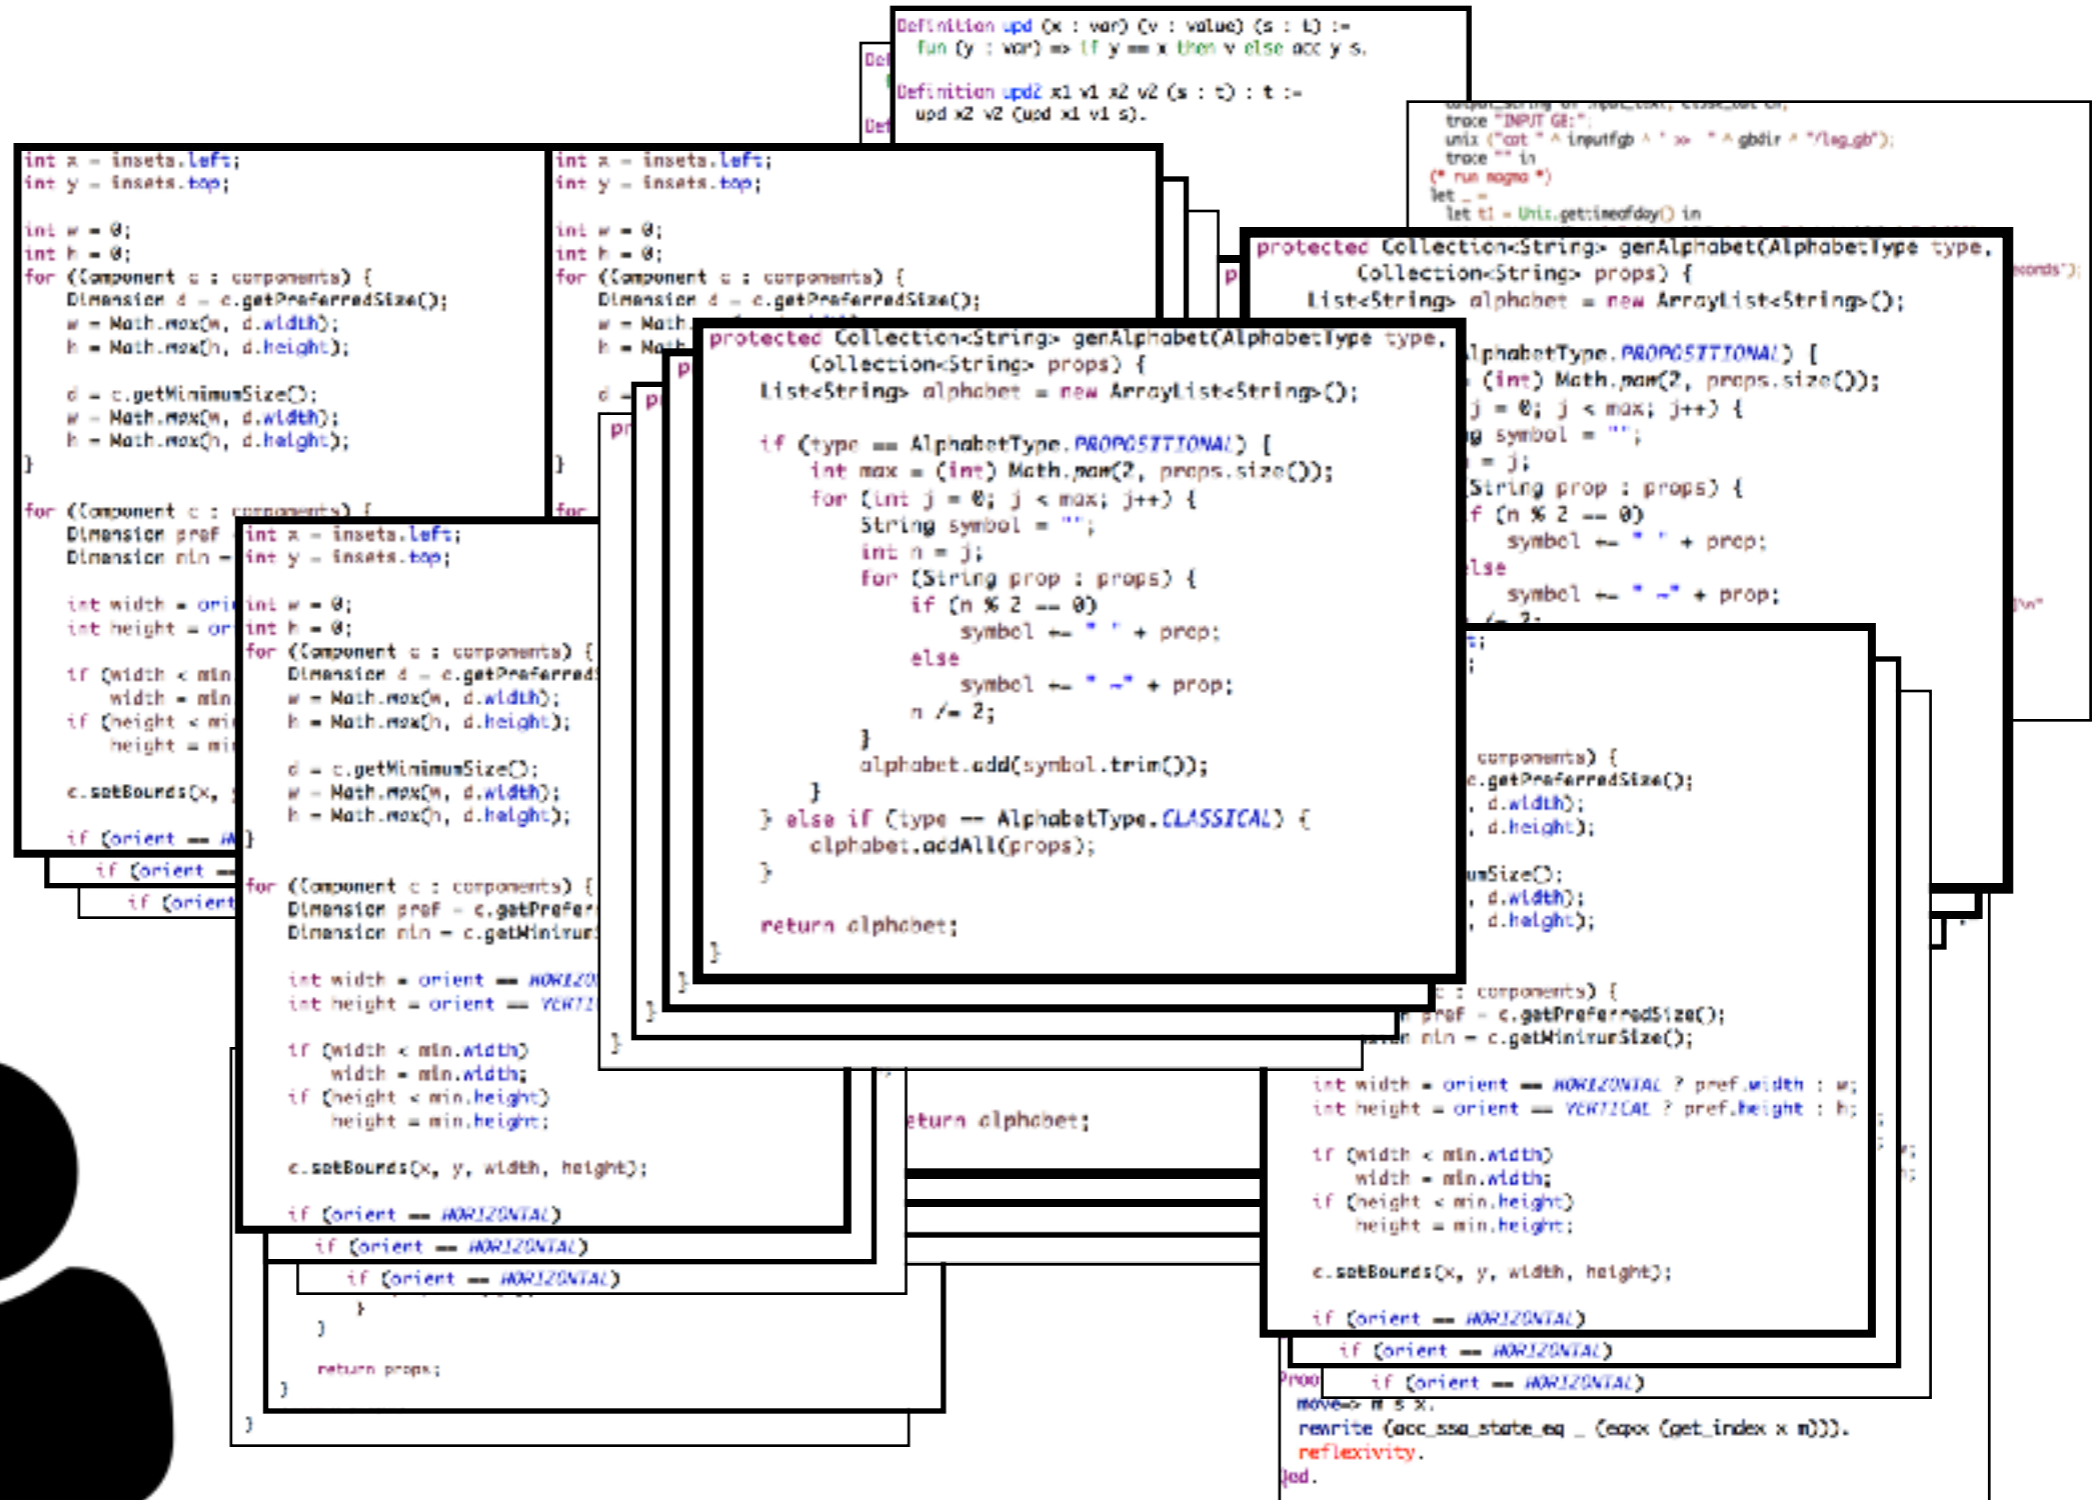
Definition upd (x : var) (v : value) (s : t) :=
fun (y : var) => if y == x then v else acc y s.

Definition upd2 x1 v1 x2 v2 (s : t) : t :=
upd x2 v2 (upd x1 v1 s).

trace "INPUT GB:";
unix ("cat " ^ inputfgb ^ " >> " ^ gbdir ^ "/log.gb");
trace "" in
(* run magma *)
let _ =
let t1 = Unix.gettimeofday() in

int x = insets.left;
int y = insets.top;

int w = 0;
int h = 0;
for (Component c : components) {
Dimension d = c.getPreferredSize();
w = Math.max(w, d.width);
h = Math.max(h, d.height);

d = c.getMinimumSize();
w = Math.max(w, d.width);
h = Math.max(h, d.height);
}

for (Component c : components) {
Dimension pref = c.getPreferredSize();
Dimension min = c.getMinimumSize();

int width = orient == HORIZONTAL ? pref.width : w;
int height = orient == VERTICAL ? pref.height : h;

if (width < min.width)
width = min.width;
if (height < min.height)
height = min.height;

c.setBounds(x, y, width, height);

if (orient == HORIZONTAL)

protected Collection<String> genAlphabet(AlphabetType type,
Collection<String> props) {
List<String> alphabet = new ArrayList<String>();

if (type == AlphabetType.PROPOSITIONAL) {
int max = (int) Math.pow(2, props.size());
for (int j = 0; j < max; j++) {
String symbol = "";
int n = j;
for (String prop : props) {
if (n % 2 == 0)
symbol += " " + prop;
else
symbol += " ~" + prop;
n /= 2;
}
alphabet.add(symbol.trim());
}
} else if (type == AlphabetType.CLASSICAL) {
alphabet.addAll(props);
}

return alphabet;
}

return props;
}

Proof.
move=> m s x.
rewrite (acc_ssa_state_eq _ (eqex (get_index x m))).
reflexivity.
Qed.